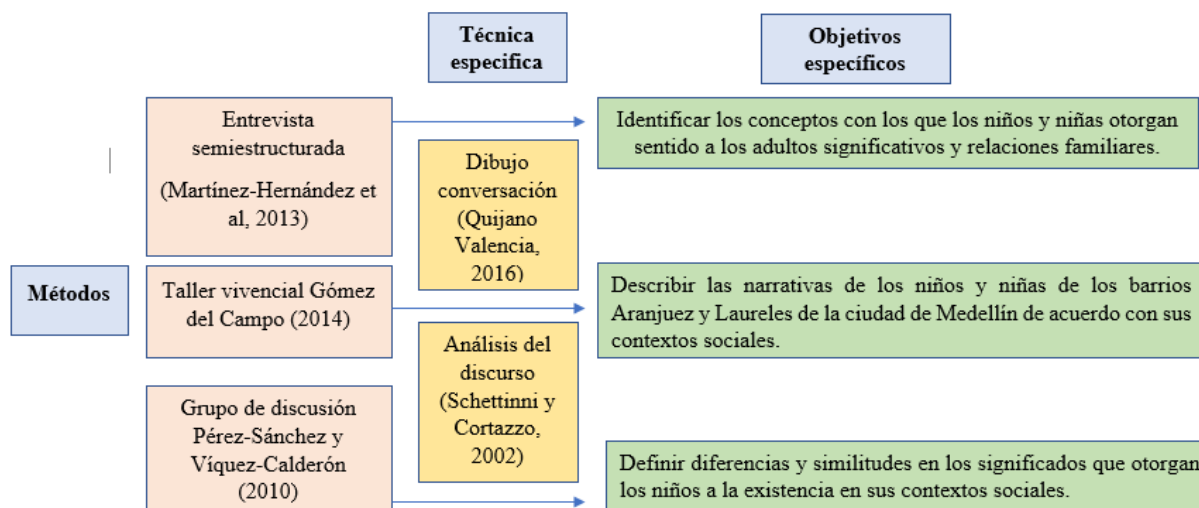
Técnica especifica

Objetivos específicos

Métodos

Entrevista semiestructurada

(Martínez-Hernández et al, 2013)

Dibujo conversación (Quijano Valencia, 2016)

Identificar los conceptos con los que los niños y niñas otorgan sentido a los adultos significativos y relaciones familiares.

Taller vivencial Gómez del Campo (2014)

Describir las narrativas de los niños y niñas de los barrios Aranjuez y Laureles de la ciudad de Medellín de acuerdo con sus contextos sociales.

Análisis del discurso (Schettinni y Cortazzo, 2002)

Grupo de discusión Pérez-Sánchez y Víquez-Calderón (2010)

Definir diferencias y similitudes en los significados que otorgan los niños a la existencia en sus contextos sociales.